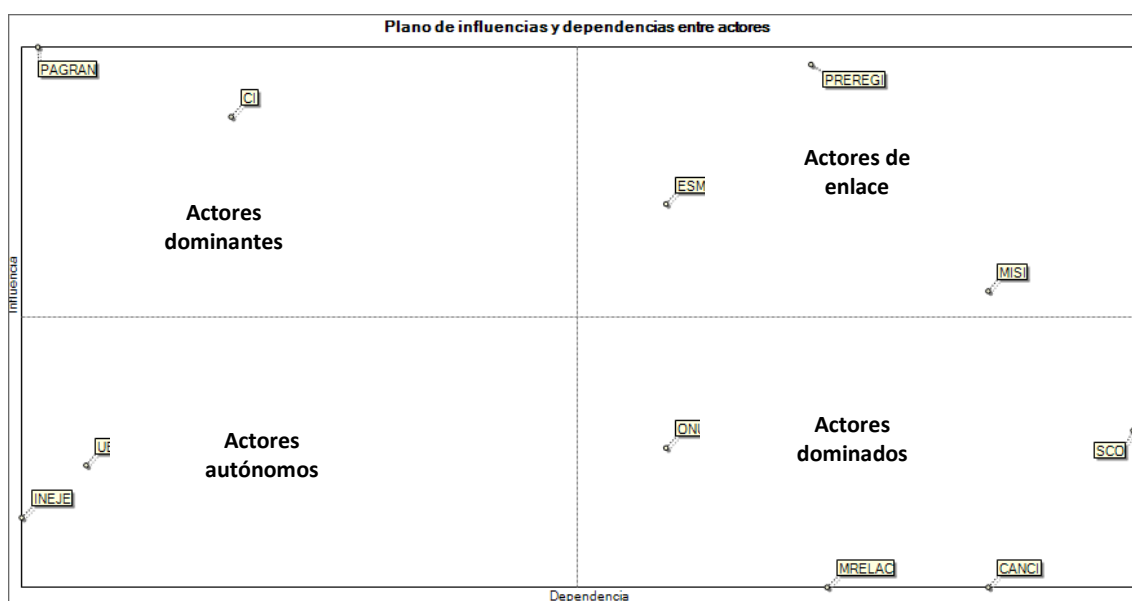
Plano de influencias y dependencias entre actores

Influencia

PAGRAN

CI

Actores dominantes

PREREGI

Actores de enlace

ESM

MISI

UE

INEJE

Actores autónomos

ONU

Actores dominados

SCO

MRELAC

CANCI

Dependencia